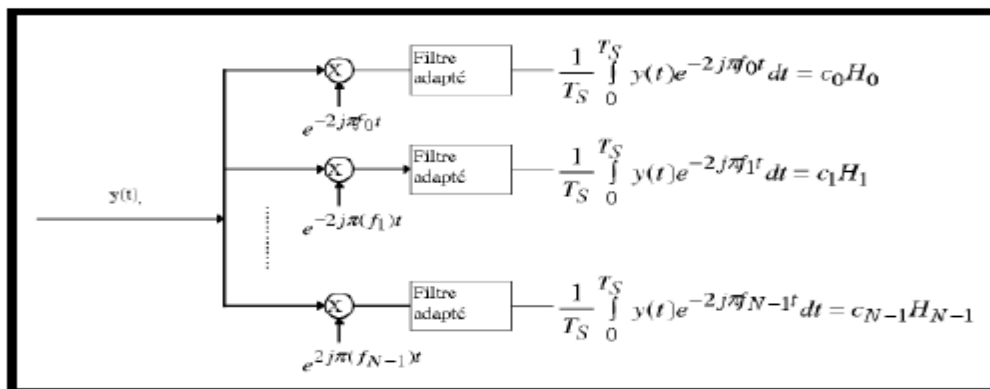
y(t)

$X$

$e^{-2j\pi f_0 t}$

Filtre adapté

$\frac{1}{T_S}\int_0^{T_S} y(t)e^{-2j\pi f_0 t}dt = c_0H_0$

$X$

$e^{-2j\pi(f_1)t}$

Filtre adapté

$\frac{1}{T_S}\int_0^{T_S} y(t)e^{-2j\pi f_1 t}dt = c_1H_1$

$X$

$e^{2j\pi(f_{N-1})t}$

Filtre adapté

$\frac{1}{T_S}\int_0^{T_S} y(t)e^{-2j\pi f_{N-1} t}dt = c_{N-1}H_{N-1}$